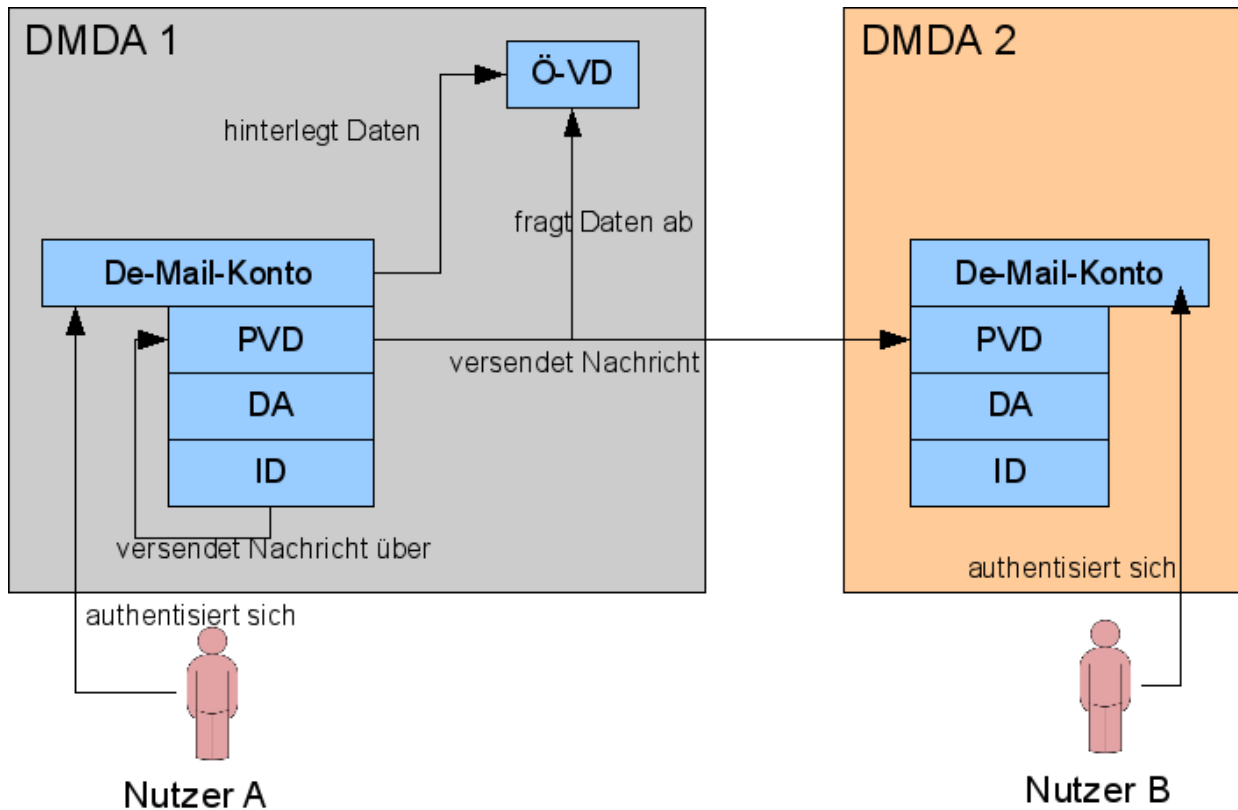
DMDA 1

Ö-VD

hinterlegt Daten

fragt Daten ab

De-Mail-Konto

PVD

DA

ID

versendet Nachricht

versendet Nachricht über

authentisiert sich

Nutzer A

DMDA 2

De-Mail-Konto

PVD

DA

ID

authentisiert sich

Nutzer B